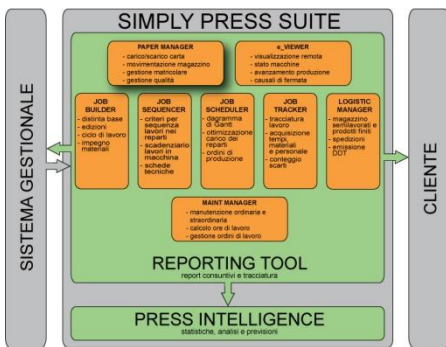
SISTEMA GESTIONALE

SIMPLY PRESS SUITE

PAPER MANAGER
- carico/scarico carta
- movimentazione magazzino
- gestione matricolare
- gestione qualità

e_VIEWER
- visualizzazione remota
- stato macchine
- avanzamento produzione
- causali di fermata

JOB BUILDER
- distinta base
- edizioni
- ciclo di lavoro
- impegno materiali

JOB SEQUENCER
- criteri per sequenza lavori nei reparti
- scadenziario lavori in macchina
- schede tecniche

JOB SCHEDULER
- diagramma di Gantt
- ottimizzazione carico dei reparti
- ordini di produzione

JOB TRACKER
- tracciatura lavoro
- acquisizione tempi, materiali e personale
- conteggio scarti

LOGISTIC MANAGER
- magazzino semilavorati e prodotti finiti
- spedizioni
- emissione DDT

MAINT MANAGER
- manutenzione ordinaria e straordinaria
- calcolo ore di lavoro
- gestione ordini di lavoro

REPORTING TOOL
report consuntivi e tracciatura

PRESS INTELLIGENCE
statistiche, analisi e previsioni

CLIENTE